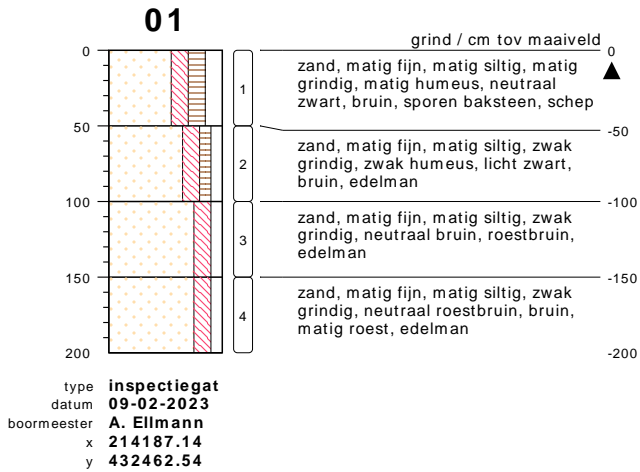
01

grind / cm tov maaiveld

0

50

100

150

200

1

2

3

4

zand, matig fijn, matig siltig, matig grindig, matig humeus, neutraal zwart, bruin, sporen baksteen, schep

zand, matig fijn, matig siltig, zwak grindig, zwak humeus, licht zwart, bruin, edelman

zand, matig fijn, matig siltig, zwak grindig, neutraal bruin, roestbruin, edelman

zand, matig fijn, matig siltig, zwak grindig, neutraal roestbruin, bruin, matig roest, edelman

0

-50

-100

-150

-200

type inspectiegat
datum 09-02-2023
boormeester A. Ellmann
x 214187.14
y 432462.54